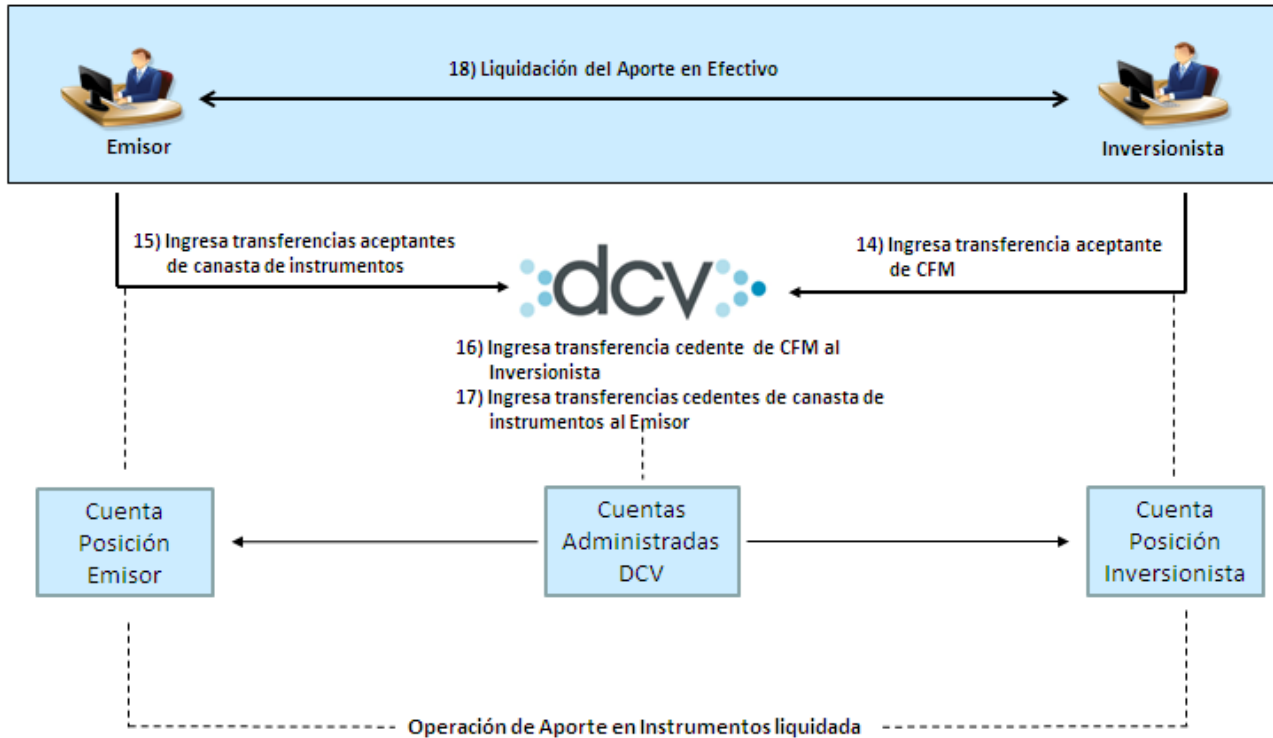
18) Liquidación del Aporte en Efectivo

Emisor

Inversionista

15) Ingresa transferencias aceptantes de canasta de instrumentos

dcv

14) Ingresa transferencia aceptante de CFM

16) Ingresa transferencia cedente de CFM al Inversionista
17) Ingresa transferencias cedentes de canasta de instrumentos al Emisor

Cuenta Posición Emisor

Cuentas Administradas DCV

Cuenta Posición Inversionista

Operación de Aporte en Instrumentos liquidada